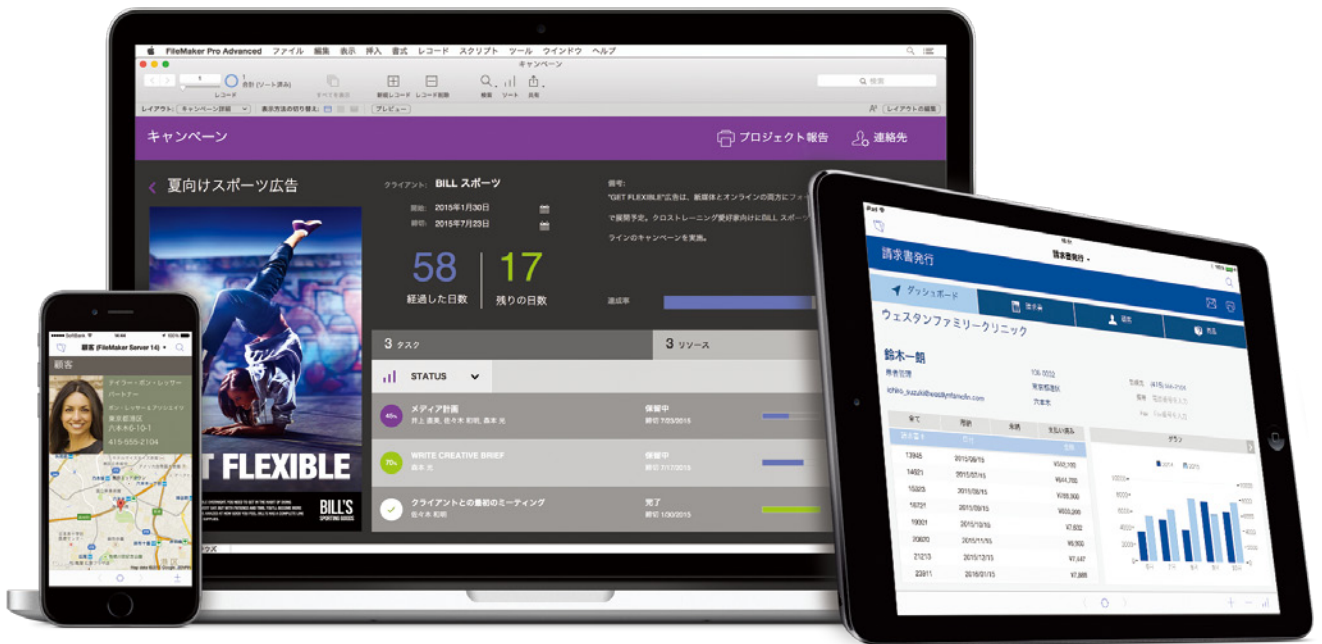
FileMaker Pro Advanced ファイル 編集 表示 挿入 書式 レコード スクリプト ツール ウインドウ ヘルプ

キャンペーン

1 合計 (ソート済み)

レコード

新規レコード レコード削除

検索 ソート 共有

検索

レイアウト: キャンペーン詳細 表示方法の切り替え: プレビュー

レイアウトの編集

キャンペーン

プロジェクト報告

連絡先

夏向けスポーツ広告

クライアント: BILL スポーツ

開始: 2015年1月30日

締切: 2015年7月23日

58
経過した日数

17
残りの日数

備考:
"GET FLEXIBLE"広告は、新媒体とオンラインの両方にフォ
で展開予定。クロストレーニング愛好家向けにBILL スポー
ラインのキャンペーンを実施。

達成率

T FLEXIBLE

BILL'S SPORTING GOODS

3 タスク

3 リソース

STATUS

45% メディア計画
井上 直美, 佐々木 和明, 森本 光
保留中
締切 7/03/2015

70% WRITE CREATIVE BRIEF
森本 光
保留中
締切 7/17/2015

クライアントとの最初のミーティング
佐々木 和明
完了
締切 1/30/2015

顧客 (FileMaker Server 14)

顧客

テイラー・ボン・レッサー
パートナー
ボン・レッサー&アソシエイツ
東京都港区
六本木6-10-1
415-555-2104

請求書発行

請求書発行

ダッシュボード

ウェスタンファミリークリニック

鈴木一朗

全て

13945 2015/08/15
14621 2015/09/15
15323 2015/08/15
18721 2015/09/15
19001 2015/11/15
20015 2015/11/15
21218 2015/12/15
22615 2015/12/15
23911 2016/01/15

¥502,100
¥444,700
¥7,632
¥7,844

グラフ